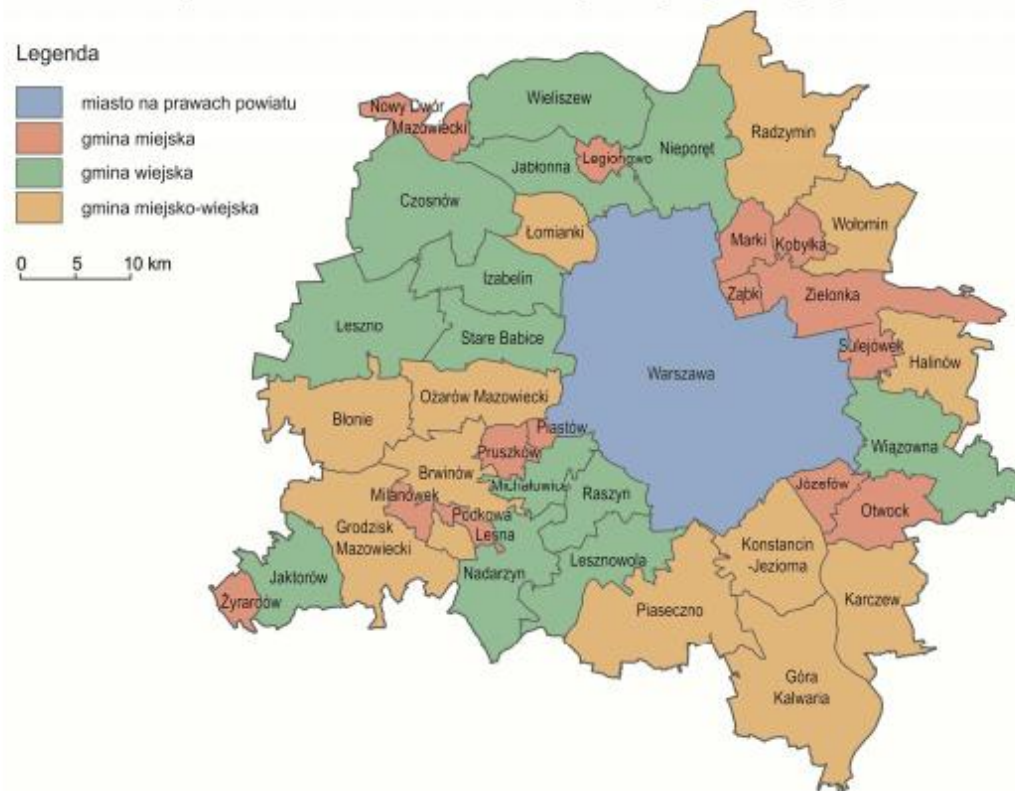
Legenda

miasto na prawach powiatu

gmina miejska

gmina wiejska

gmina miejsko-wiejska

0 5 10 km

Nowy Dwór Mazowiecki

Wieliszew

Nieporęt

Radzymin

Legionowo

Jabłonna

Czosnów

Łomianki

Marki

Kobyłka

Wołomin

Izabelin

Ząbki

Zielonka

Leszno

Stare Babice

Sulejówek

Halinów

Warszawa

Ożarów Mazowiecki

Błonie

Piastów

Pruszków

Wiązowna

Brwinów

Michałowice

Raszyn

Józefów

Milanówek

Otwock

Podkowa Leśna

Grodzisk Mazowiecki

Konstancin -Jeziorna

Jaktorów

Nadarzyn

Lesznowola

Żyrardów

Karczew

Piaseczno

Góra Kalwaria